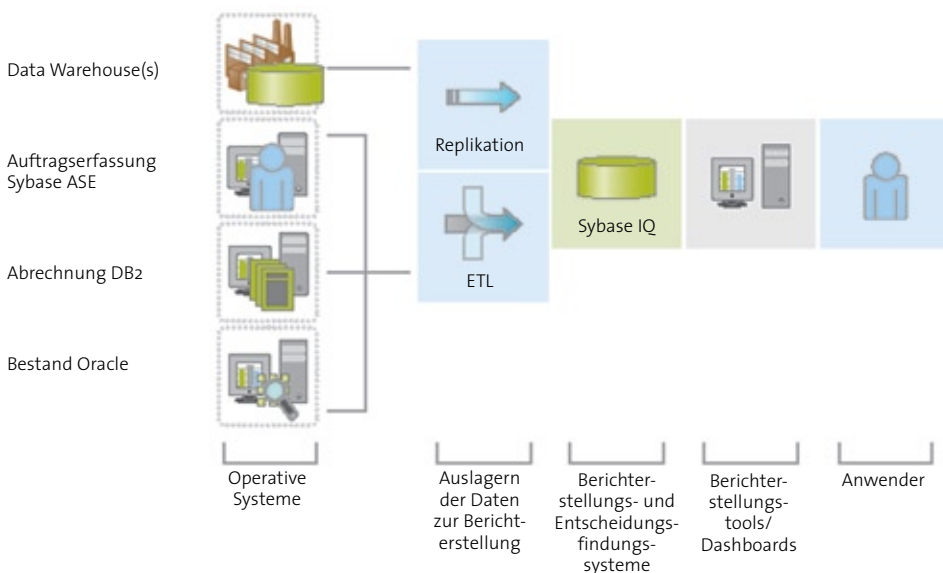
Data Warehouse(s)

Auftragserfassung Sybase ASE

Abrechnung DB2

Bestand Oracle

Replikation

ETL

Sybase IQ

Operative Systeme

Auslagern der Daten zur Berichterstellung

Berichterstellungs- und Entscheidungsfindungssysteme

Berichterstellungstools/ Dashboards

Anwender